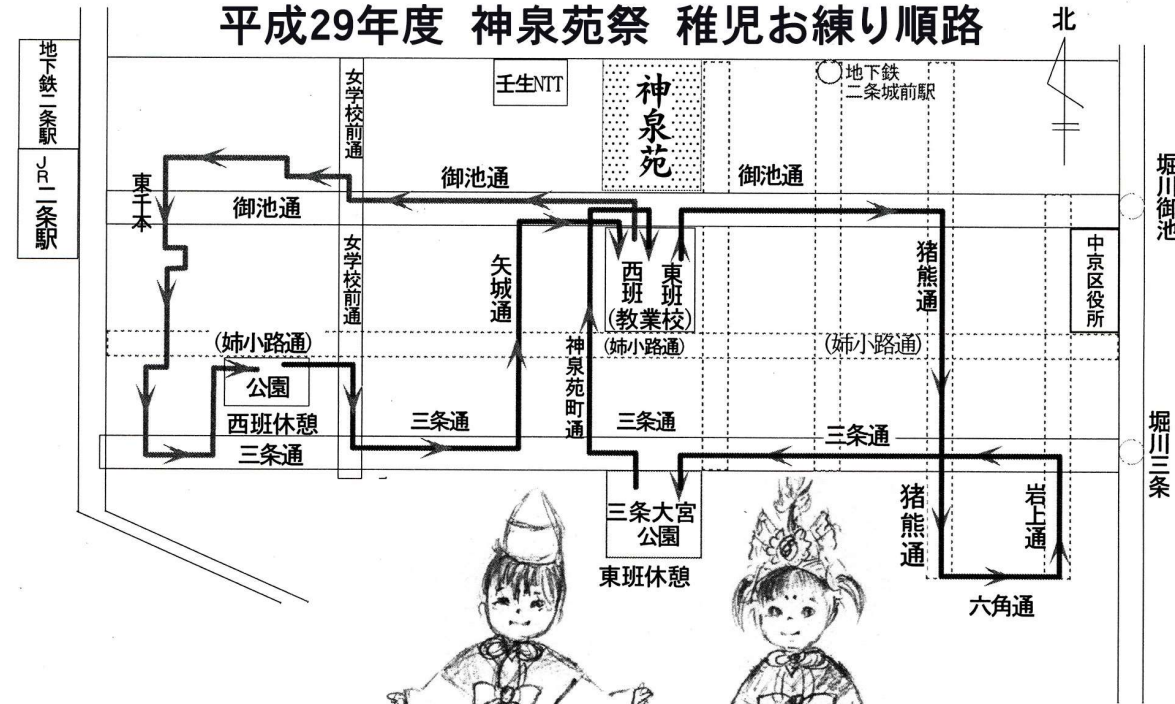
平成29年度 神泉苑祭 稚児お練り順路

北

地下鉄二条駅

JR二条駅

壬生NTT

神泉苑

地下鉄二条城前駅

女学校前通

御池通

御池通

御池通

東千本

堀川御池

女学校前通

矢城通

西班 東班 (教業校)

猪熊通

中京区役所

(姉小路通)

(姉小路通)

(姉小路通)

神泉苑町通

公園

西班休憩

三条通

三条通

三条通

三条通

堀川三条

三条通

猪熊通

岩上通

三条大宮公園

東班休憩

六角通